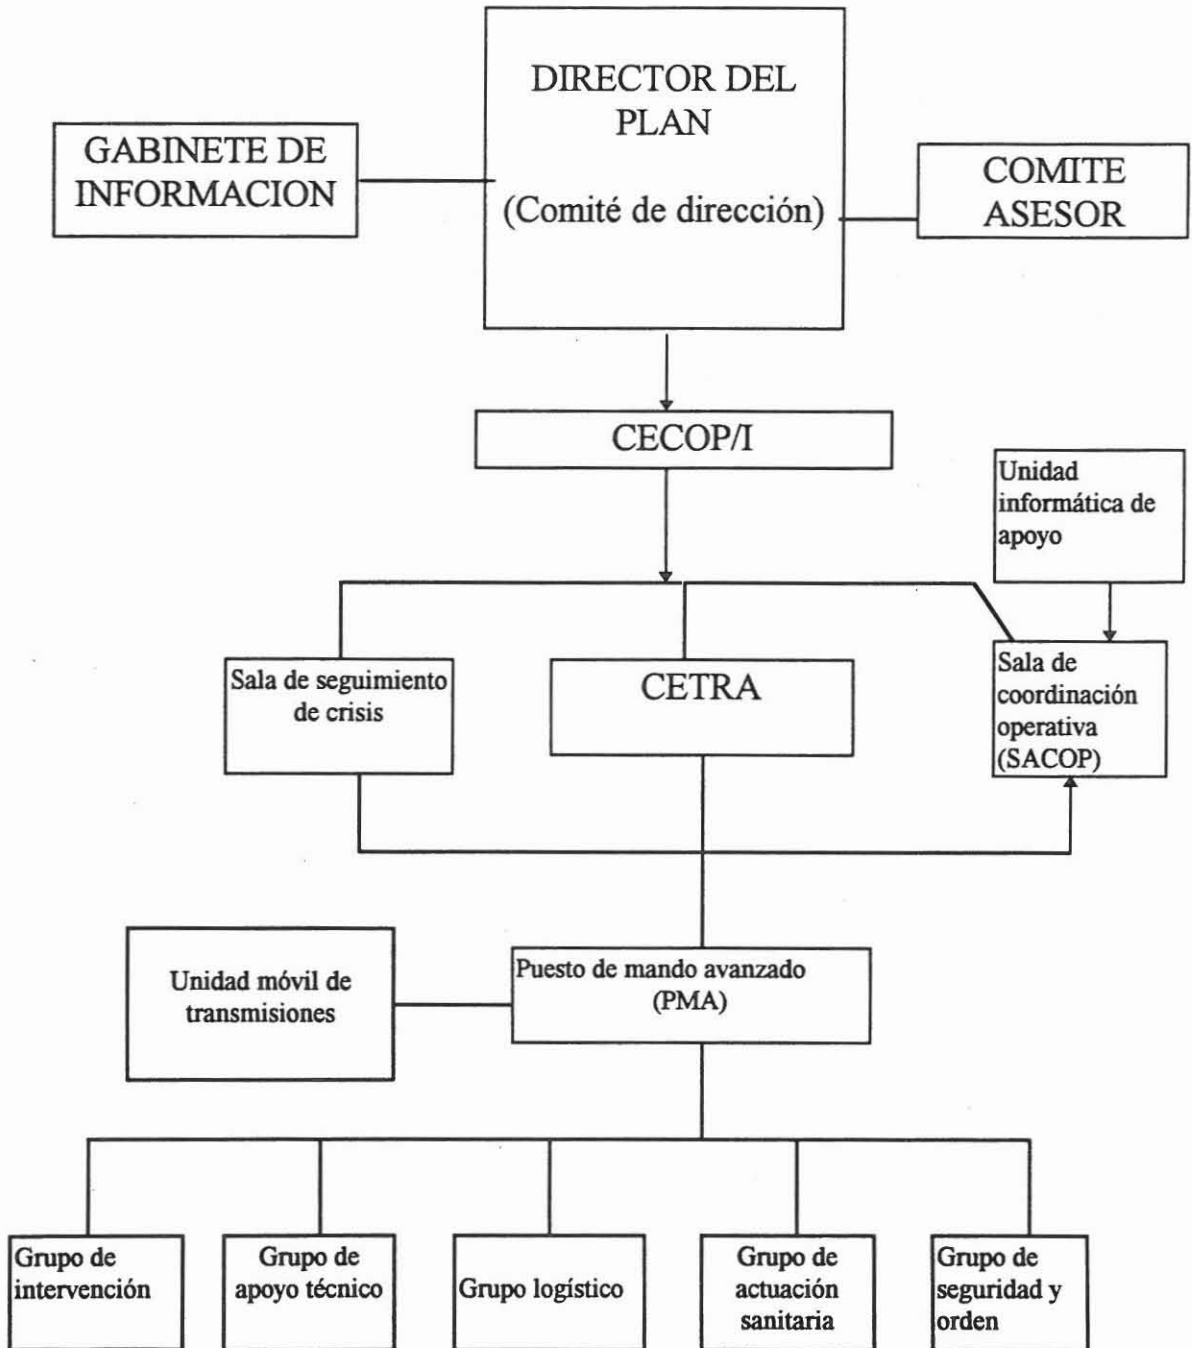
DIRECTOR DEL PLAN

(Comité de dirección)

GABINETE DE INFORMACION

COMITE ASESOR

CECOP/I

Unidad informática de apoyo

Sala de seguimiento de crisis

CETRA

Sala de coordinación operativa (SACOP)

Unidad móvil de transmisiones

Puesto de mando avanzado (PMA)

Grupo de intervención

Grupo de apoyo técnico

Grupo logístico

Grupo de actuación sanitaria

Grupo de seguridad y orden